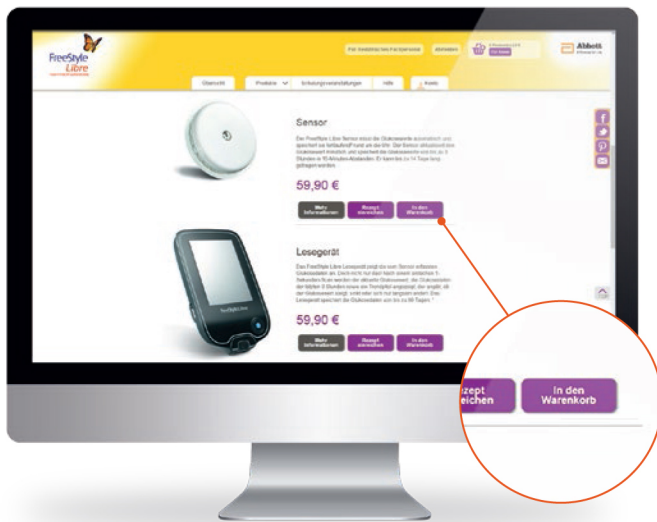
FreeStyle Libre

Abbott

Übersicht | Produkte | Schulungsveranstaltungen | Hilfe | Kaufen

Sensor

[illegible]

59,90 €

Mehr Informationen | Rezept einreichen | In den Warenkorb

Lesegerät

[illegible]

59,90 €

Mehr Informationen | Rezept einreichen | In den Warenkorb

zept eichen

In den Warenkorb